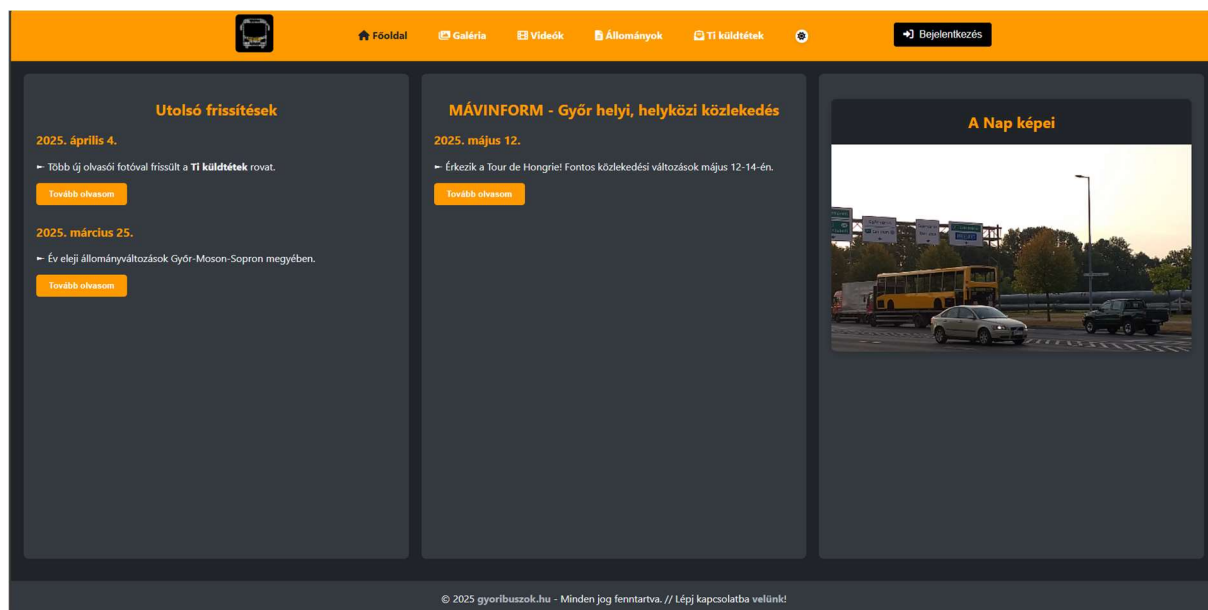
Főoldal Galéria Videók Állományok Ti küldtétek Bejelentkezés

Utolsó frissítések

2025. április 4.

► Több új olvasói fotóval frissült a **Ti küldtétek** rovat.

Tovább olvasom

2025. március 25.

► Év eleji állományváltozások Győr-Moson-Sopron megyében.

Tovább olvasom

MÁVINFORM - Győr helyi, helyközi közlekedés

2025. május 12.

► Érkezik a Tour de Hongrie! Fontos közlekedési változások május 12-14-én.

Tovább olvasom

A Nap képei

© 2025 gyoribuszok.hu - Minden jog fenntartva. // Lépj kapcsolatba velünk!